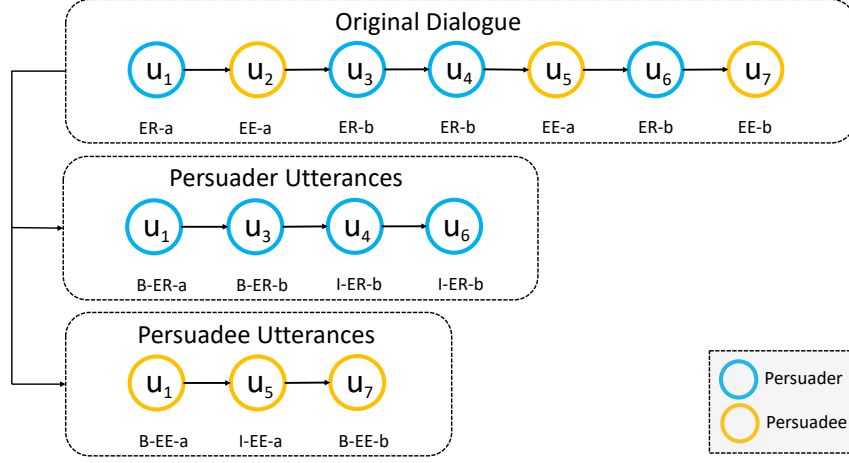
Original Dialogue

$u_1$ $u_2$ $u_3$ $u_4$ $u_5$ $u_6$ $u_7$

ER-a EE-a ER-b ER-b EE-a ER-b EE-b

Persuader Utterances

$u_1$ $u_3$ $u_4$ $u_6$

B-ER-a B-ER-b I-ER-b I-ER-b

Persuadee Utterances

$u_1$ $u_5$ $u_7$

B-EE-a I-EE-a B-EE-b

Persuader

Persuadee